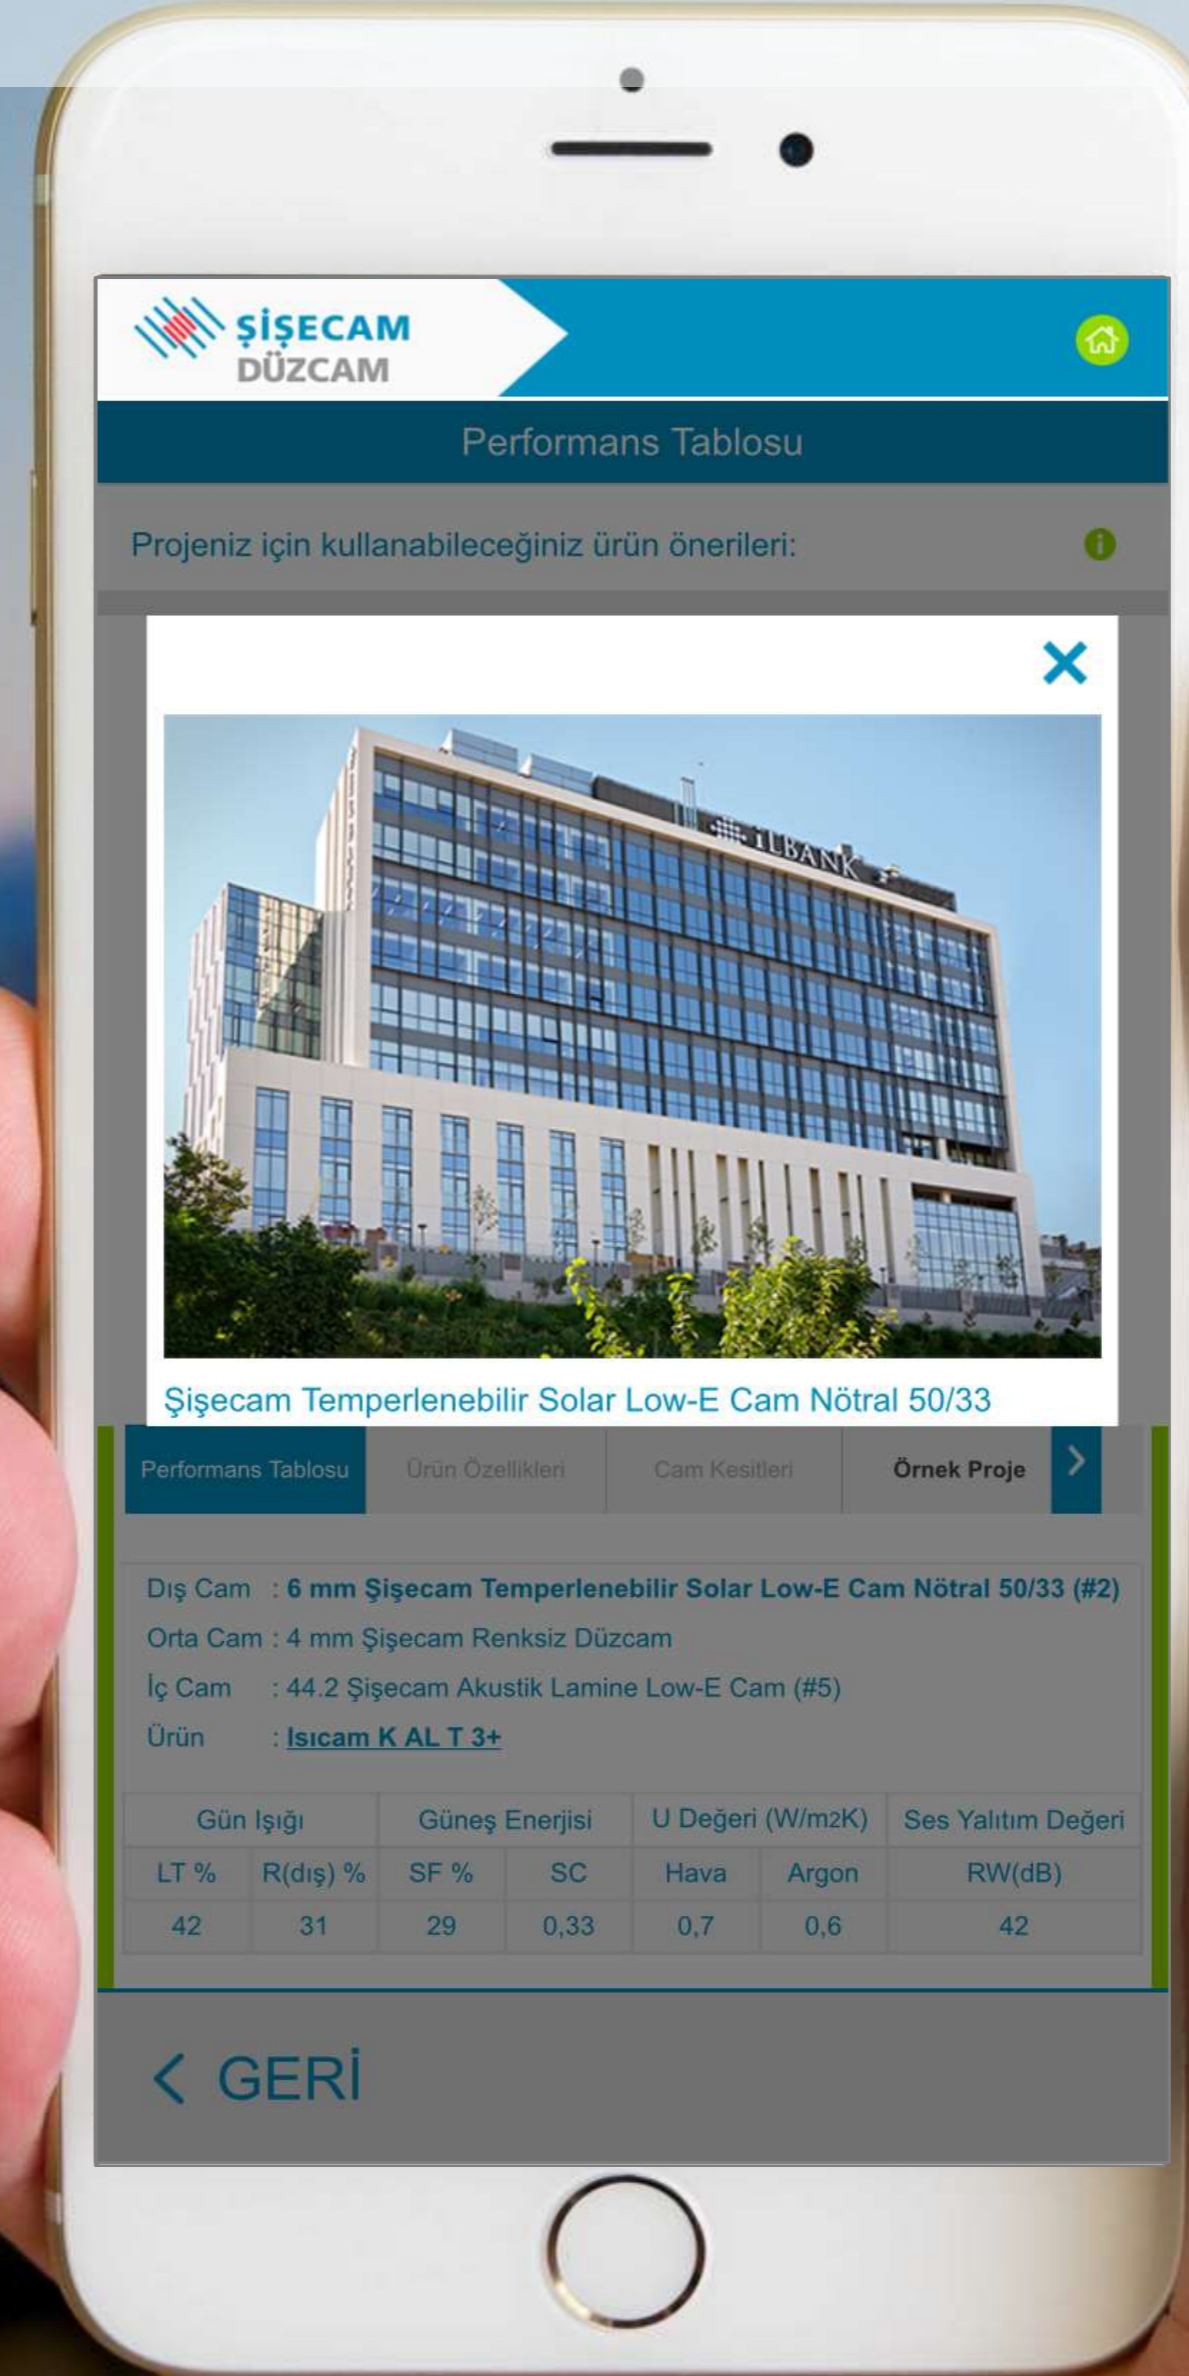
ŞİŞECAM
DÜZCAM

Performans Tablosu

Projeniz için kullanabileceğiniz ürün önerileri:

×

İLBANK

Şişecam Temperlenebilir Solar Low-E Cam Nötral 50/33

Performans Tablosu | Ürün Özellikleri | Cam Kesitleri | Örnek Proje

Dış Cam : 6 mm Şişecam Temperlenebilir Solar Low-E Cam Nötral 50/33 (#2)
Orta Cam : 4 mm Şişecam Renksiz Düzcam
İç Cam : 44.2 Şişecam Akustik Lamine Low-E Cam (#5)
Ürün : Isıcam K AL T 3+

| Gün Işığı | | Güneş Enerjisi | | U Değeri (W/m2K) | | Ses Yalıtım Değeri |
|---|---|---|---|---|---|---|
| LT % | R(dış) % | SF % | SC | Hava | Argon | RW(dB) |
| 42 | 31 | 29 | 0,33 | 0,7 | 0,6 | 42 |

GERİ